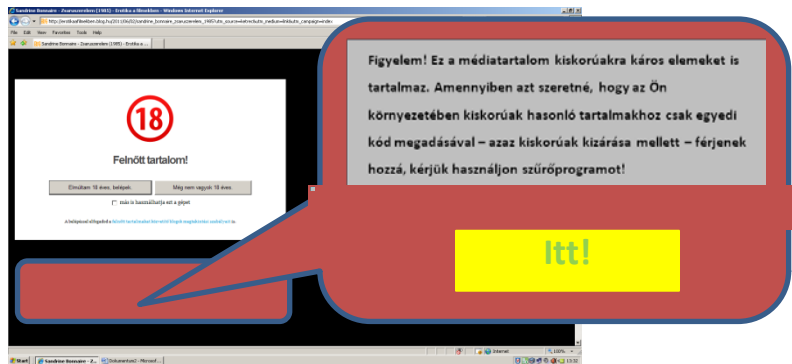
Sandrine Bonnaire - Zsarusziemlen (1985) - Erotika a filmekben - Windows Internet Explorer

http://erotikaafilmekben.blog.hu/2012/06/02/sandrine_bonnaire_zsarusziemlen_1985?utm_source=ketrecbuttu_medium=linkutu_campaign=index

File Edit View Favorites Tools Help

Sandrine Bonnaire - Zsarusziemlen (1985) - Erotika a...

18

Felnőtt tartalom!

Elmúltam 18 éves, belépek.

Még nem vagyok 18 éves.

más is használhatja ezt a gépet

A belépéssel elfogadod a felnőtt tartalmakra vonatkozó blogok megtekintési szabályzatát is.

Figyelem! Ez a médiatartalom kiskorúakra káros elemeket is tartalmaz. Amennyiben azt szeretné, hogy az Ön környezetében kiskorúak hasonló tartalmakhoz csak egyedi kód megadásával – azaz kiskorúak kizárása mellett – férjenek hozzá, kérjük használjon szűrőprogramot!

Itt!

Start

Sandrine Bonnaire - Z...

Dokumentum2 - Microsof...

Internet

100%

13:52